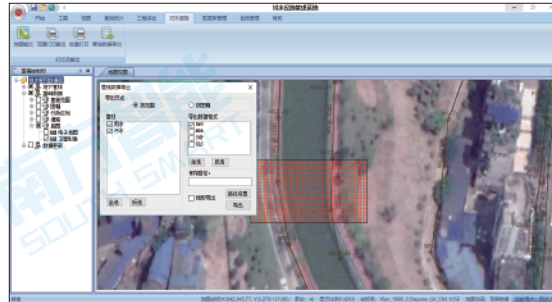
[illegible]

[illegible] 工具 视图 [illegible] 工程项目 打印输出 数据库管理 系统管理 帮助

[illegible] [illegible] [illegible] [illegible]

打印输出

图层控制

地图切图

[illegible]

导出方式 ● 按范围 ○ 按图幅

图层 图层 水系

导出数据格式 Shp Mdb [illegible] Dwg DLG

全选 反选

全选 反选

附加图层

输出设置 导出

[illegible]

SOUTH SMART